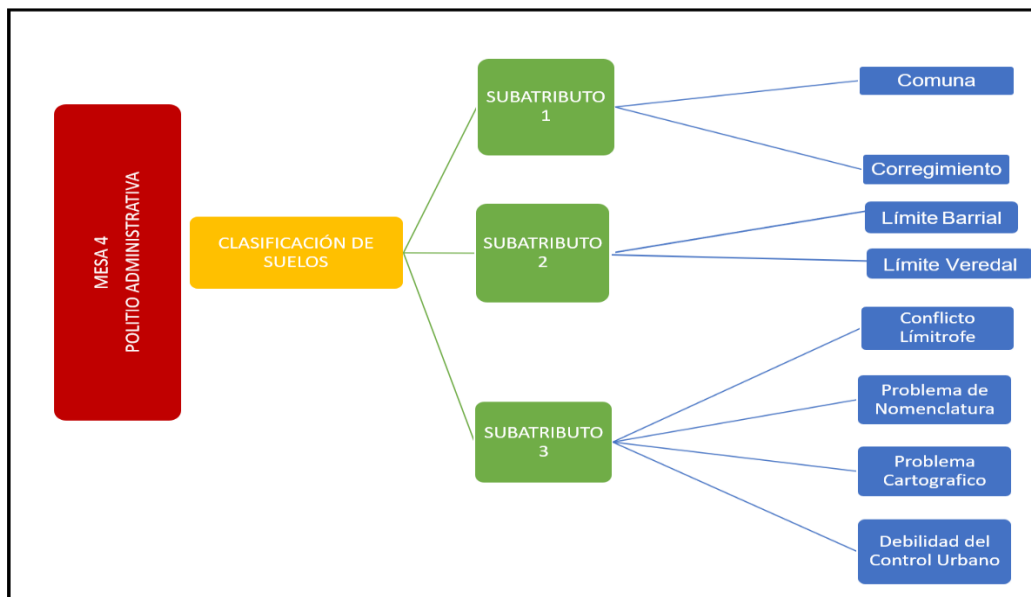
MESA 4
POLITIO ADMINISTRATIVA

CLASIFICACIÓN DE SUELOS

SUBATRIBUTO 1

SUBATRIBUTO 2

SUBATRIBUTO 3

Comuna

Corregimiento

Límite Barrial

Límite Veredal

Conflicto Limítrofe

Problema de Nomenclatura

Problema Cartografico

Debilidad del Control Urbano